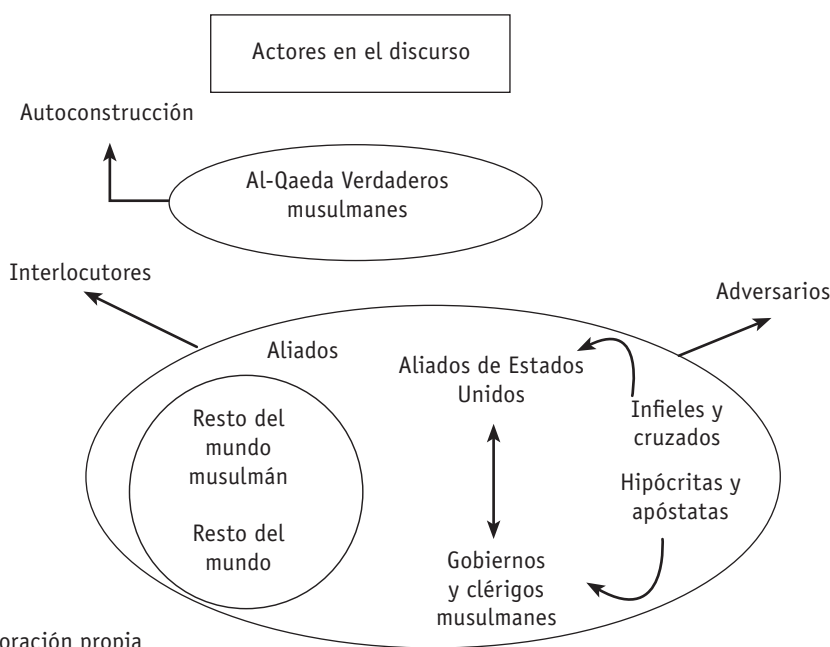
Actores en el discurso

Autoconstrucción

Al-Qaeda Verdaderos musulmanes

Interlocutores

Adversarios

Aliados

Aliados de Estados Unidos

Resto del mundo musulmán

Resto del mundo

Infieles y cruzados

Hipócritas y apóstatas

Gobiernos y clérigos musulmanes

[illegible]oración propia